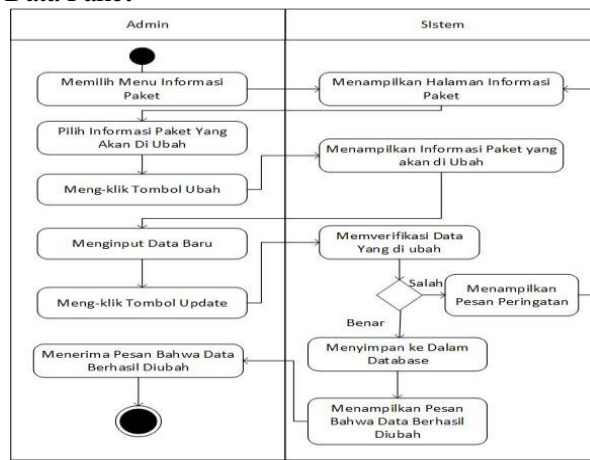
Data Paket

| Admin | Sistem |
|---|---|

Memilih Menu Informasi Paket

Menampilkan Halaman Informasi Paket

Pilih Informasi Paket Yang Akan Di Ubah

Menampilkan Informasi Paket yang akan di Ubah

Meng-klik Tombol Ubah

Menginput Data Baru

Memverifikasi Data Yang di ubah

Salah

Menampilkan Pesan Peringatan

Meng-klik Tombol Update

Benar

Menyimpan ke Dalam Database

Menerima Pesan Bahwa Data Berhasil Diubah

Menampilkan Pesan Bahwa Data Berhasil Diubah